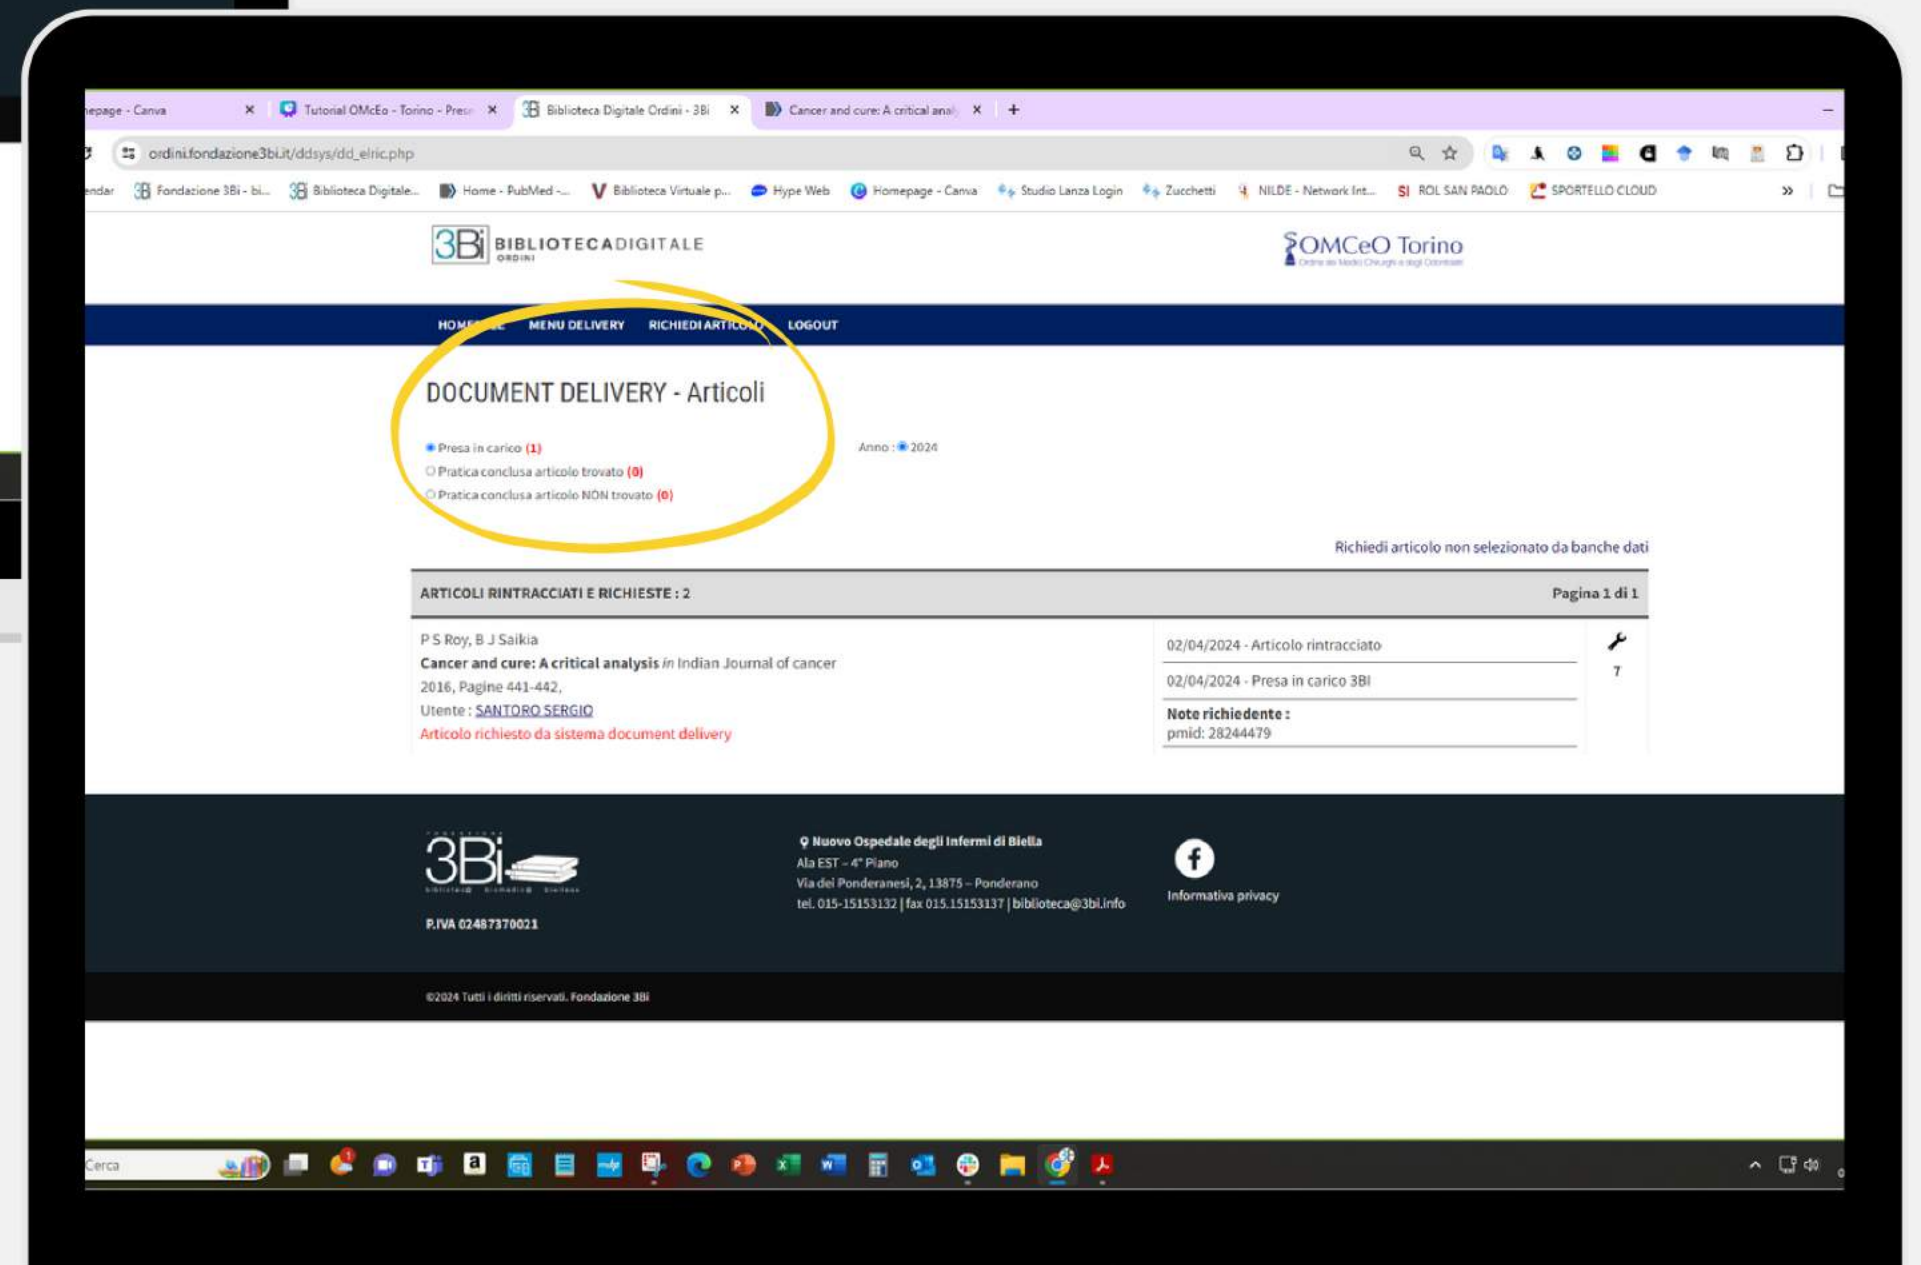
epage - Canva ×
Tutorial OMCeO - Torino - Pres ×
Biblioteca Digitale Ordini - 3Bi ×
Cancer and cure: A critical anal ×
+

ordini.fondazione3bi.it/ddsys/dd_elric.php

endar
Fondazione 3Bi - bi...
Biblioteca Digitale...
Home - PubMed -...
Biblioteca Virtuale p...
Hype Web
Homepage - Canva
Studio Lanza Login
Zucchetti
NILDE - Network Int...
ROL SAN PAOLO
SPORTELLO CLOUD

3Bi BIBLIOTECADIGITALE ORDINI

OMCeO Torino

HOME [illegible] MENU DELIVERY RICHIEDI ARTICOLO LOGOUT

DOCUMENT DELIVERY - Articoli

Presa in carico (1)
Pratica conclusa articolo trovato (0)
Pratica conclusa articolo NON trovato (0)

Anno : 2024

Richiedi articolo non selezionato da banche dati

ARTICOLI RINTRACCIATI E RICHIESTE : 2
Pagina 1 di 1

P S Roy, B J Saikia
Cancer and cure: A critical analysis in Indian Journal of cancer
2016, Pagine 441-442,
Utente : SANTORO SERGIO
Articolo richiesto da sistema document delivery

02/04/2024 - Articolo rintracciato
02/04/2024 - Presa in carico 3BI
Note richiedente :
pmid: 28244479

7

3Bi

P.IVA 02487370021

Nuovo Ospedale degli Infermi di Biella
Ala EST – 4° Piano
Via dei Ponderanesi, 2, 13875 – Ponderano
tel. 015-15153132 | fax 015.15153137 | biblioteca@3bi.info

Informativa privacy

©2024 Tutti i diritti riservati. Fondazione 3Bi

Cerca